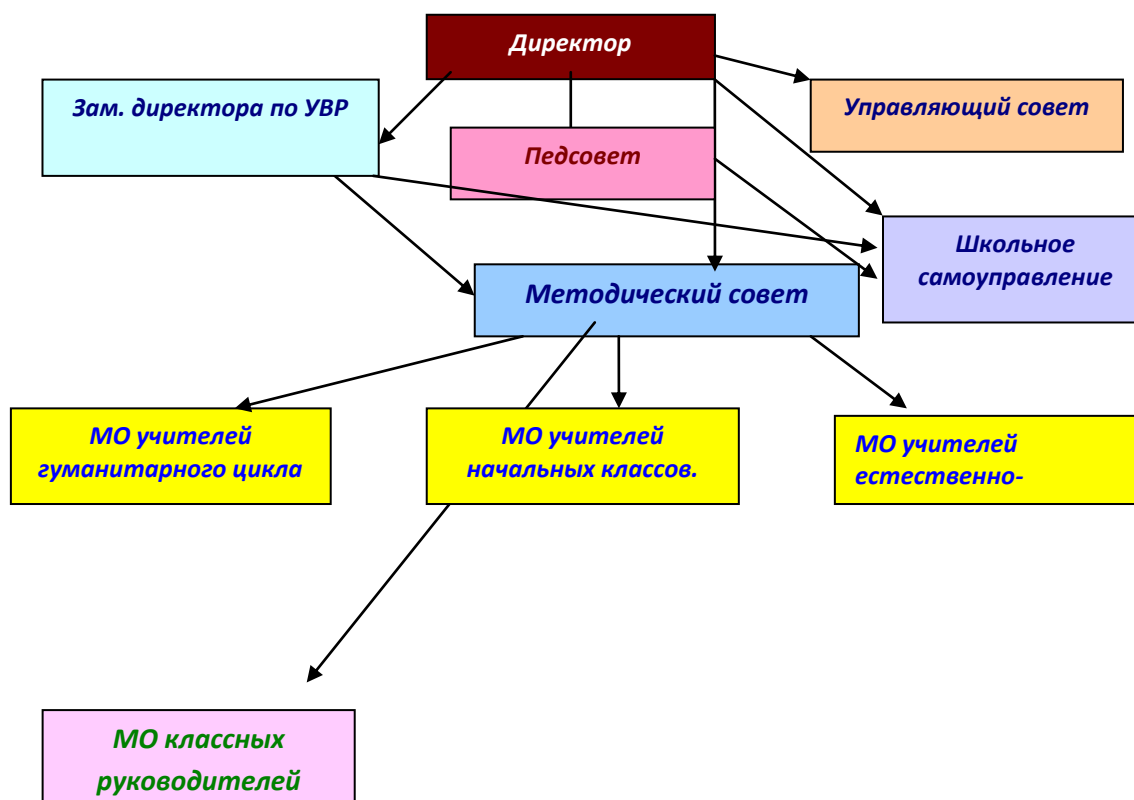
Директор

Зам. директора по УВР

Управляющий совет

Педсовет

Школьное самоуправление

Методический совет

МО учителей гуманитарного цикла

МО учителей начальных классов.

МО учителей естественно-

МО классных руководителей